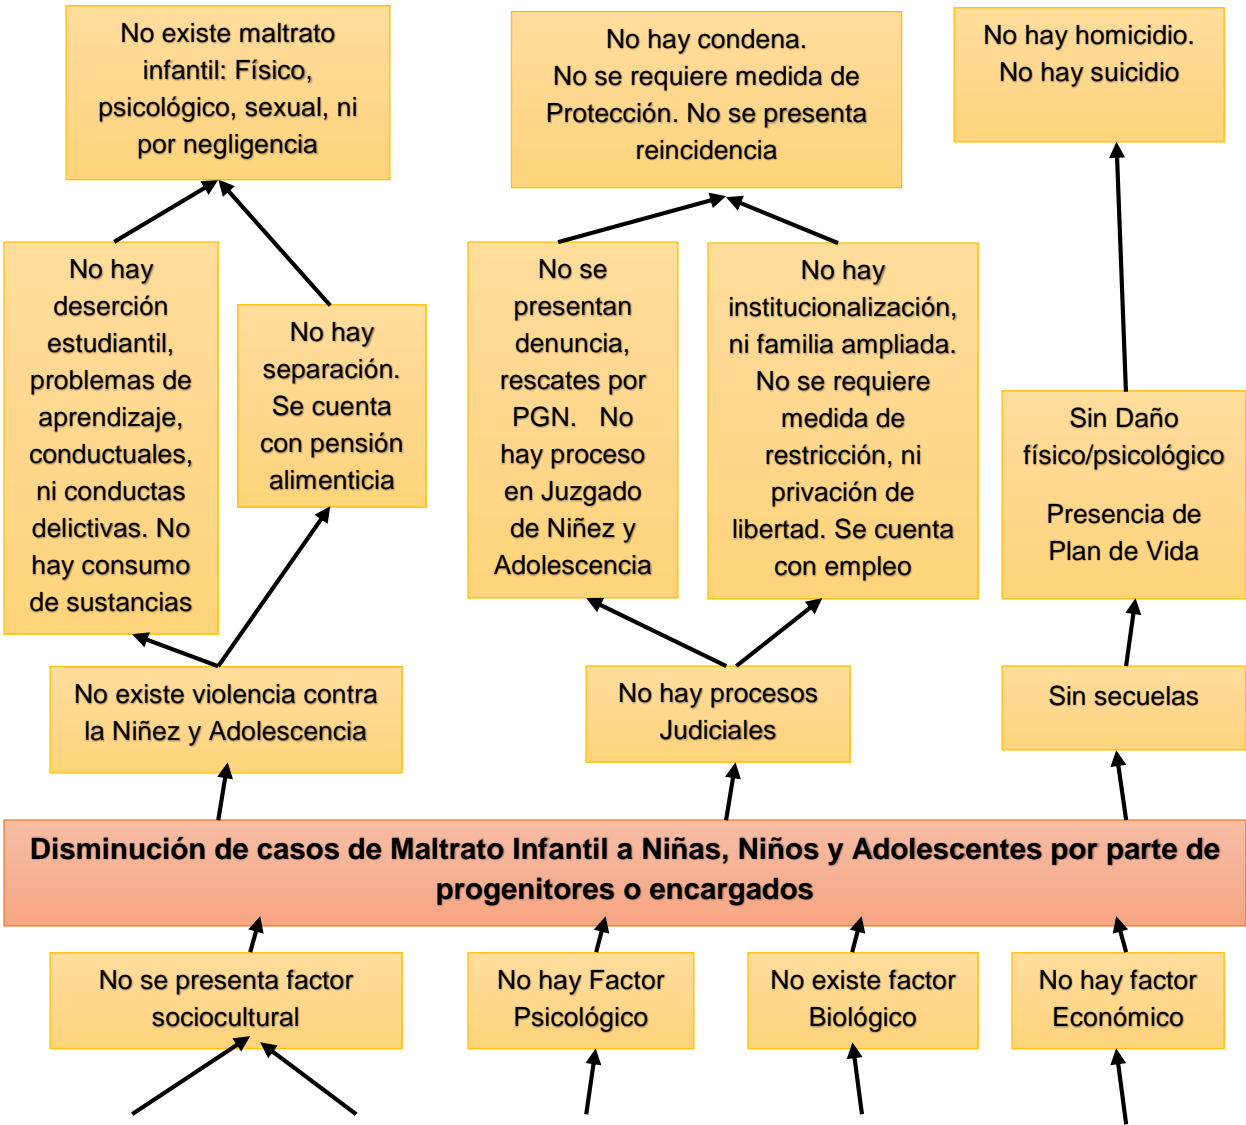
No existe maltrato infantil: Físico, psicológico, sexual, ni por negligencia

No hay condena. No se requiere medida de Protección. No se presenta reincidencia

No hay homicidio. No hay suicidio

No hay deserción estudiantil, problemas de aprendizaje, conductuales, ni conductas delictivas. No hay consumo de sustancias

No hay separación. Se cuenta con pensión alimenticia

No se presentan denuncia, rescates por PGN. No hay proceso en Juzgado de Niñez y Adolescencia

No hay institucionalización, ni familia ampliada. No se requiere medida de restricción, ni privación de libertad. Se cuenta con empleo

Sin Daño físico/psicológico

Presencia de Plan de Vida

No existe violencia contra la Niñez y Adolescencia

No hay procesos Judiciales

Sin secuelas

Disminución de casos de Maltrato Infantil a Niñas, Niños y Adolescentes por parte de progenitores o encargados

No se presenta factor sociocultural

No hay Factor Psicológico

No existe factor Biológico

No hay factor Económico